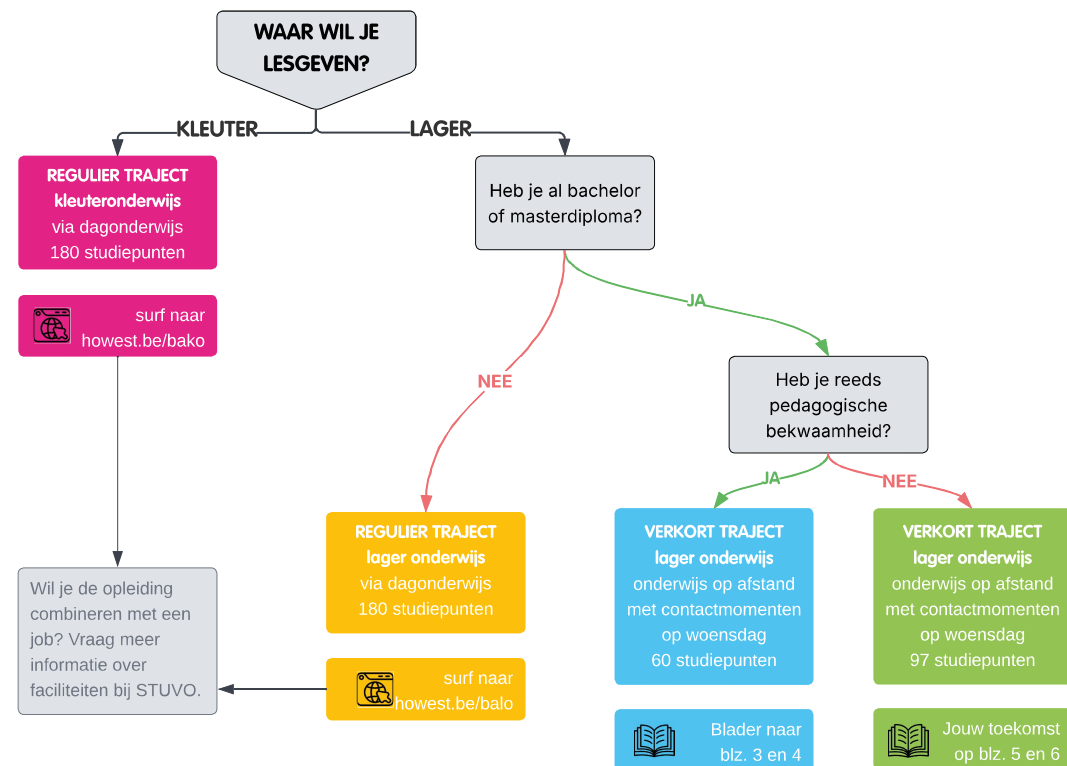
WAAR WIL JE LESGEVEN?

KLEUTER

LAGER

REGULIER TRAJECT
kleuteronderwijs
via dagonderwijs
180 studiepunten

surf naar howest.be/bako

Wil je de opleiding combineren met een job? Vraag meer informatie over faciliteiten bij STUVO.

Heb je al bachelor of masterdiploma?

NEE

JA

REGULIER TRAJECT
lager onderwijs
via dagonderwijs
180 studiepunten

surf naar howest.be/balo

Heb je reeds pedagogische bekwaamheid?

JA

NEE

VERKORT TRAJECT
lager onderwijs
onderwijs op afstand met contactmomenten op woensdag
60 studiepunten

Blader naar blz. 3 en 4

VERKORT TRAJECT
lager onderwijs
onderwijs op afstand met contactmomenten op woensdag
97 studiepunten

Jouw toekomst op blz. 5 en 6